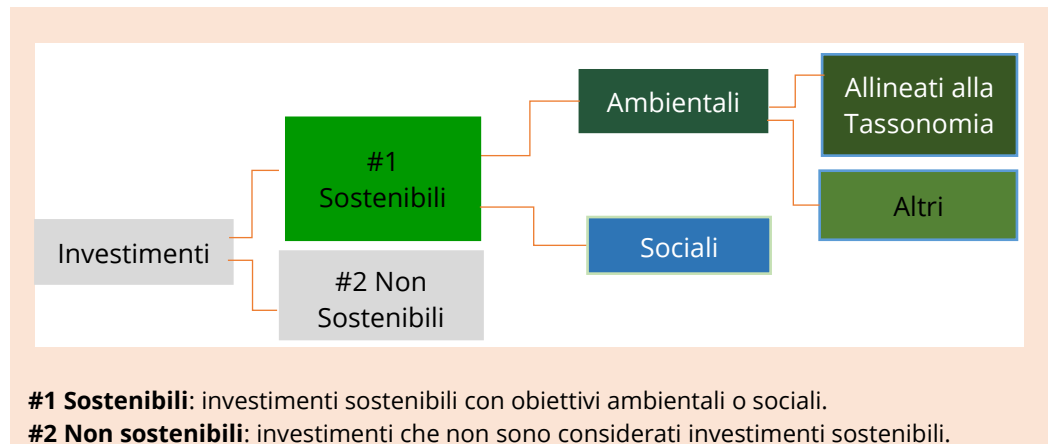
Investimenti

#1 Sostenibili

#2 Non Sostenibili

Ambientali

Sociali

Allineati alla Tassonomia

Altri

**#1 Sostenibili**: investimenti sostenibili con obiettivi ambientali o sociali.
**#2 Non sostenibili**: investimenti che non sono considerati investimenti sostenibili.